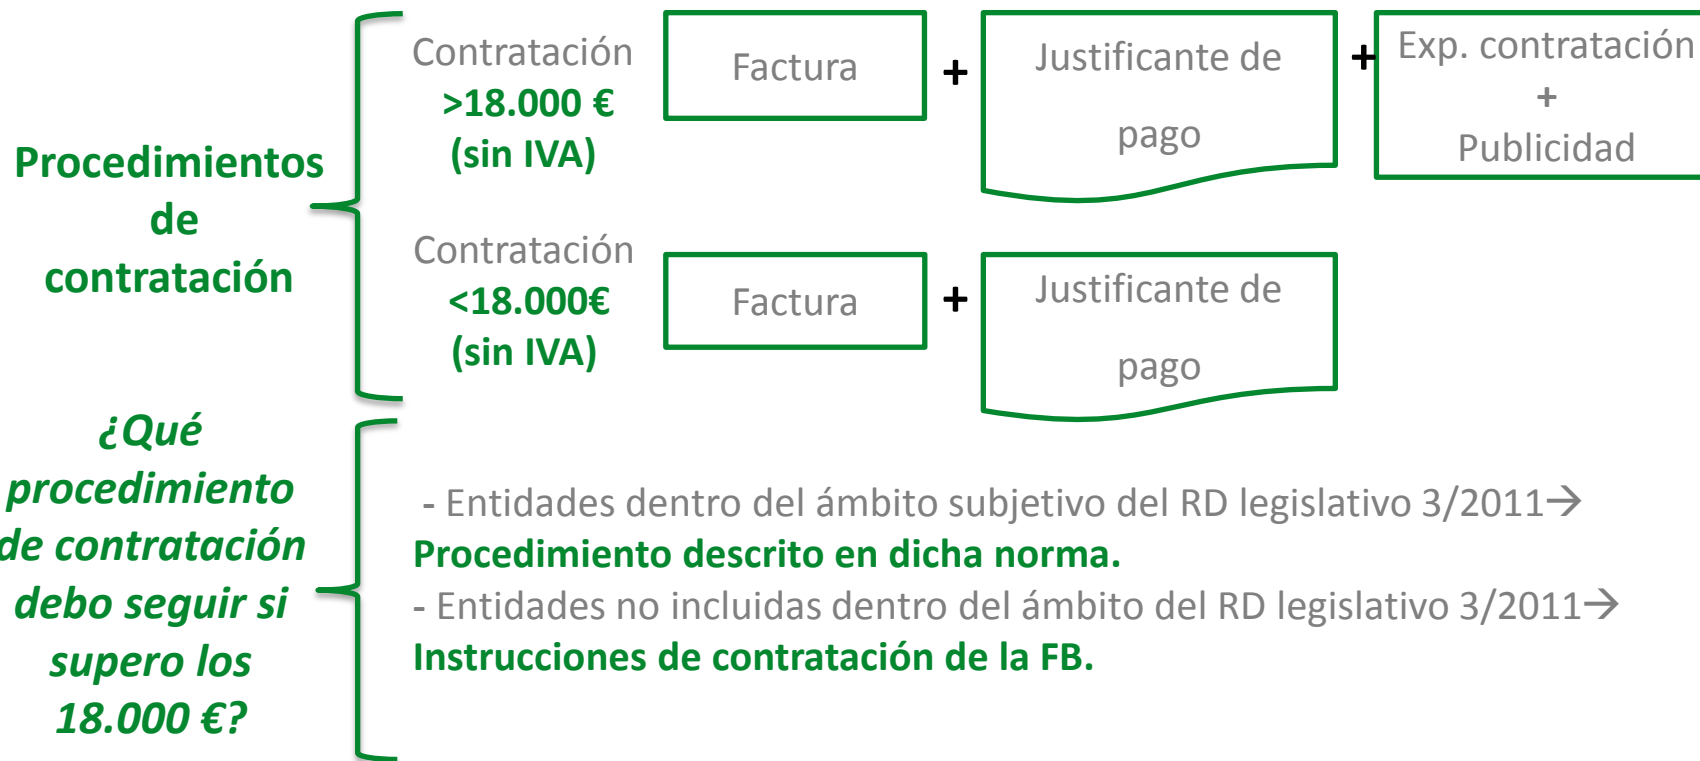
Procedimientos de contratación

Contratación >18.000 € (sin IVA)

Factura

+

Justificante de pago

+

Exp. contratación + Publicidad

Contratación <18.000€ (sin IVA)

Factura

+

Justificante de pago

¿Qué procedimiento de contratación debo seguir si supero los 18.000 €?

- Entidades dentro del ámbito subjetivo del RD legislativo 3/2011→ Procedimiento descrito en dicha norma.

- Entidades no incluidas dentro del ámbito del RD legislativo 3/2011→ Instrucciones de contratación de la FB.